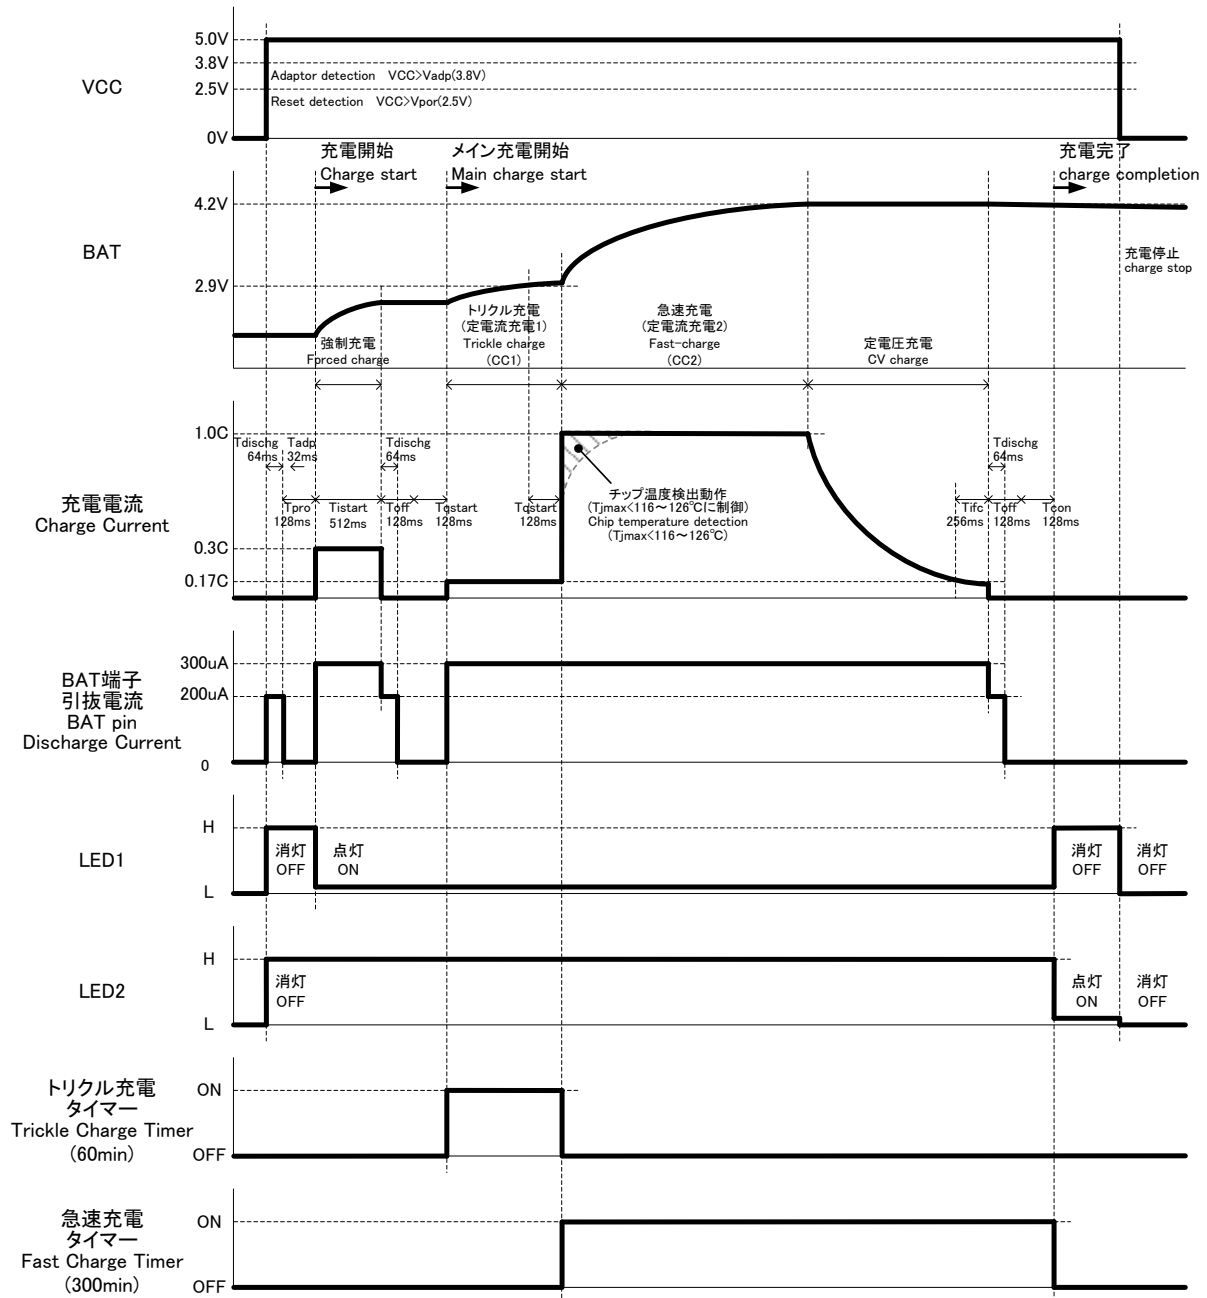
VCC

5.0V
3.8V
2.5V
0V

Adaptor detection VCC>Vadp(3.8V)
Reset detection VCC>Vpor(2.5V)

充電開始
Charge start

メイン充電開始
Main charge start

充電完了
charge completion

BAT

4.2V
2.9V

充電停止
charge stop

強制充電
Forced charge

トリクル充電
(定電流充電1)
Trickle charge
(CC1)

急速充電
(定電流充電2)
Fast-charge
(CC2)

定電圧充電
CV charge

充電電流
Charge Current

1.0C
0.3C
0.17C

Tdischg
64ms

Tadp
32ms

Tpro
128ms

Tistart
512ms

Tdischg
64ms

Toff
128ms

Tqstart
128ms

Tqstart
128ms

チップ温度検出動作
(Tjmax<116~126℃に制御)
Chip temperature detection
(Tjmax<116~126℃)

Tifc
256ms

Tdischg
64ms

Toff
128ms

Tcon
128ms

BAT端子
引抜電流
BAT pin
Discharge Current

300uA
200uA
0

LED1

H
L

消灯
OFF

点灯
ON

消灯
OFF

消灯
OFF

LED2

H
L

消灯
OFF

点灯
ON

消灯
OFF

トリクル充電
タイマー
Trickle Charge Timer
(60min)

ON
OFF

急速充電
タイマー
Fast Charge Timer
(300min)

ON
OFF